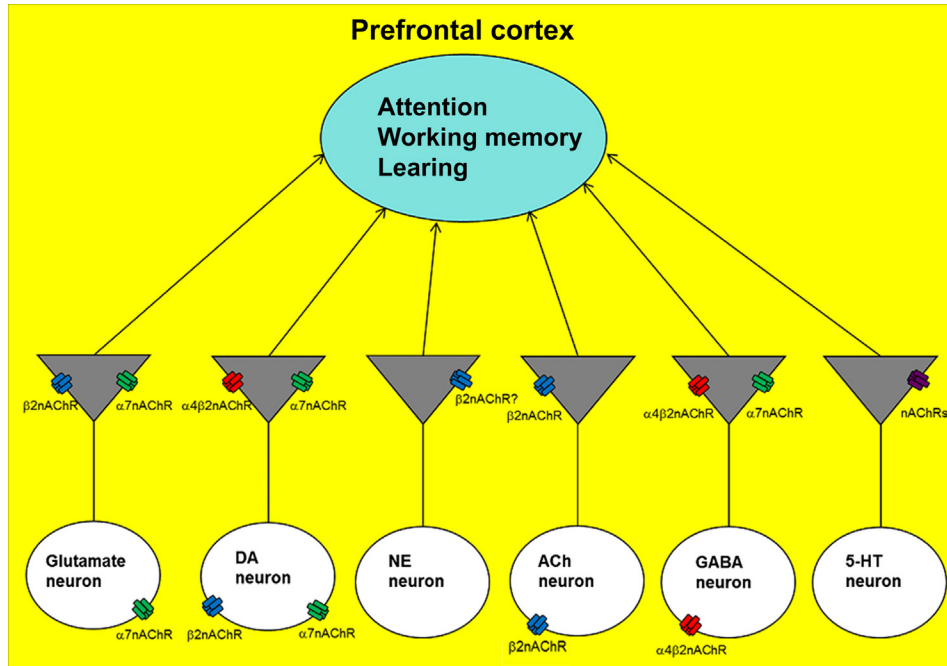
Prefrontal cortex

Attention
Working memory
Learing

β2nAChR
α7nAChR
α4β2nAChR
α7nAChR
β2nAChR?
β2nAChR
α4β2nAChR
α7nAChR
nAChRs

Glutamate neuron
α7nAChR

DA neuron
β2nAChR
α7nAChR

NE neuron

ACh neuron
β2nAChR

GABA neuron
α4β2nAChR

5-HT neuron